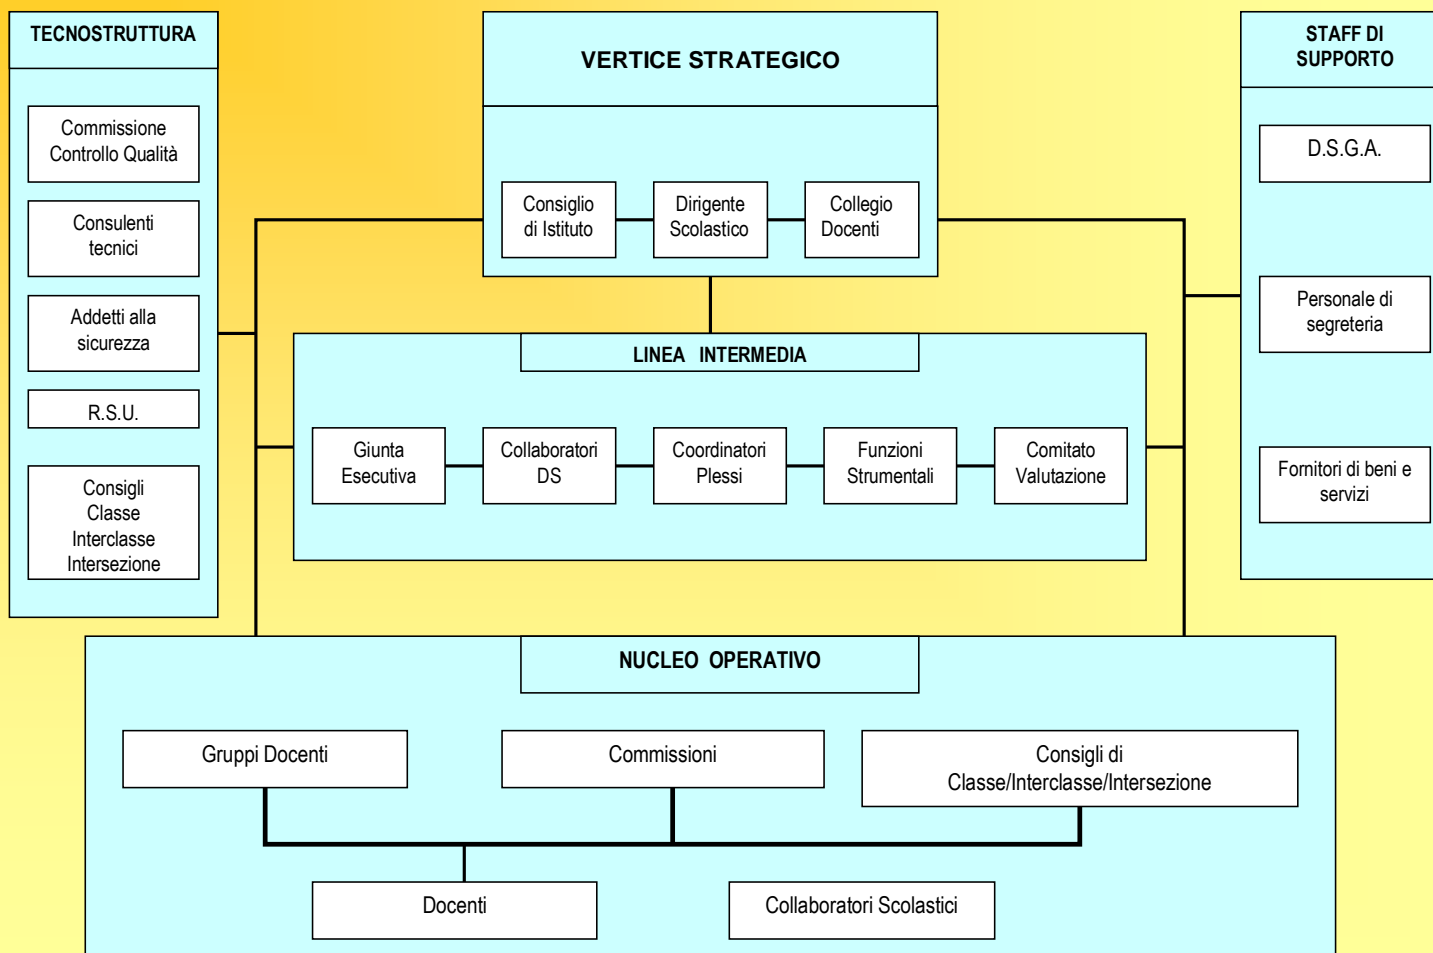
TECNOSTRUTTURA

Commissione Controllo Qualità

Consulenti tecnici

Addetti alla sicurezza

R.S.U.

Consigli Classe Interclasse Intersezione

VERTICE STRATEGICO

Consiglio di Istituto

Dirigente Scolastico

Collegio Docenti

STAFF DI SUPPORTO

D.S.G.A.

Personale di segreteria

Fornitori di beni e servizi

LINEA INTERMEDIA

Giunta Esecutiva

Collaboratori DS

Coordinatori Plessi

Funzioni Strumentali

Comitato Valutazione

NUCLEO OPERATIVO

Gruppi Docenti

Commissioni

Consigli di Classe/Interclasse/Intersezione

Docenti

Collaboratori Scolastici